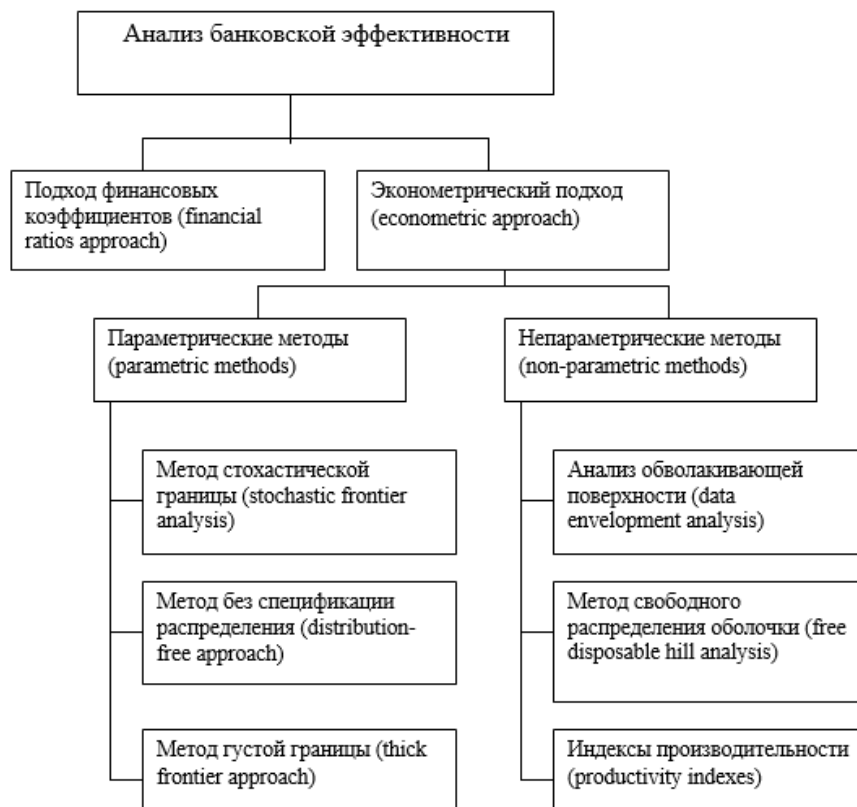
Анализ банковской эффективности

Подход финансовых коэффициентов (financial ratios approach)

Эконометрический подход (econometric approach)

Параметрические методы (parametric methods)

Непараметрические методы (non-parametric methods)

Метод стохастической границы (stochastic frontier analysis)

Метод без спецификации распределения (distribution-free approach)

Метод густой границы (thick frontier approach)

Анализ обволакивающей поверхности (data envelopment analysis)

Метод свободного распределения оболочки (free disposable hill analysis)

Индексы производительности (productivity indexes)